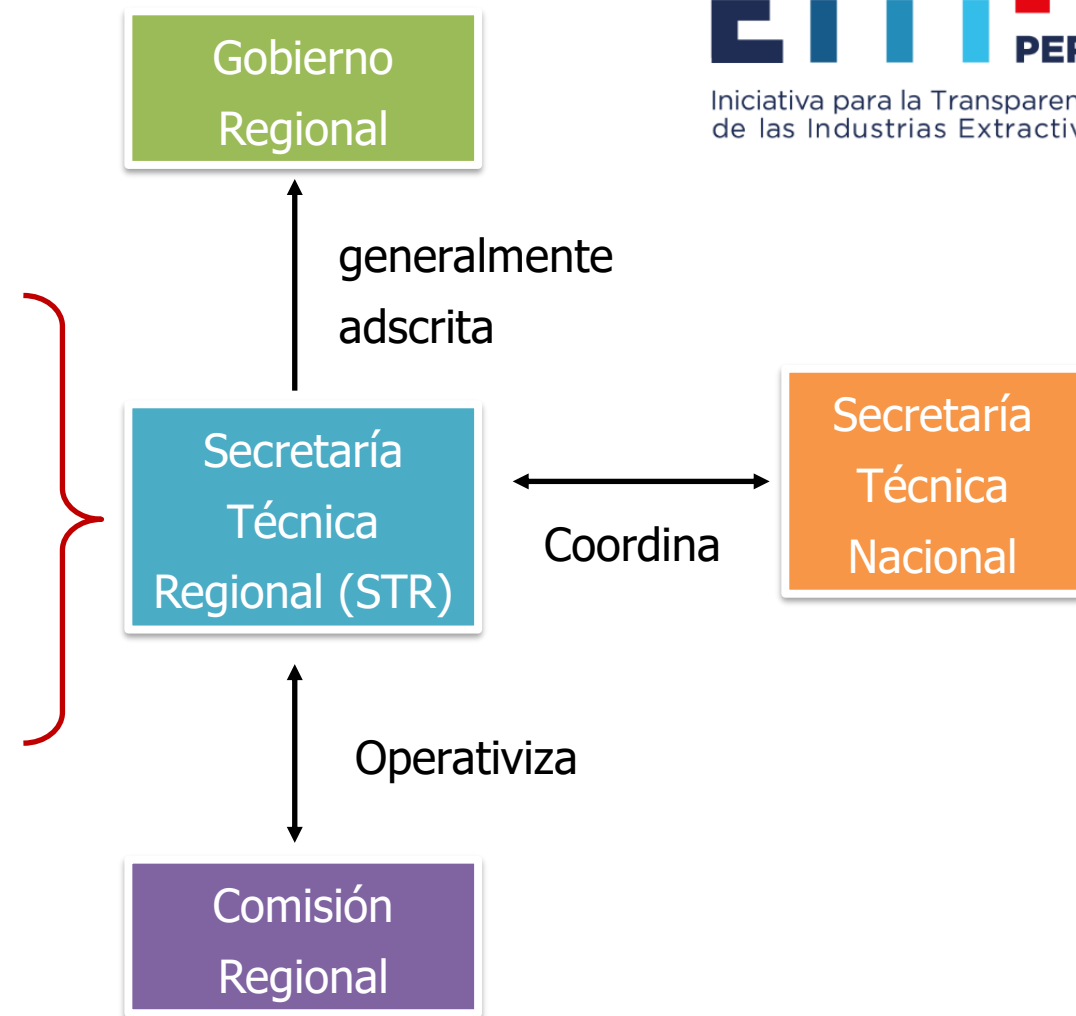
Gobierno Regional

PER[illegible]

Iniciativa para la Transparen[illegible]
de las Industrias Extractiv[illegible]

generalmente adscrita

Secretaría Técnica Regional (STR)

Coordina

Secretaría Técnica Nacional

Operativiza

Comisión Regional